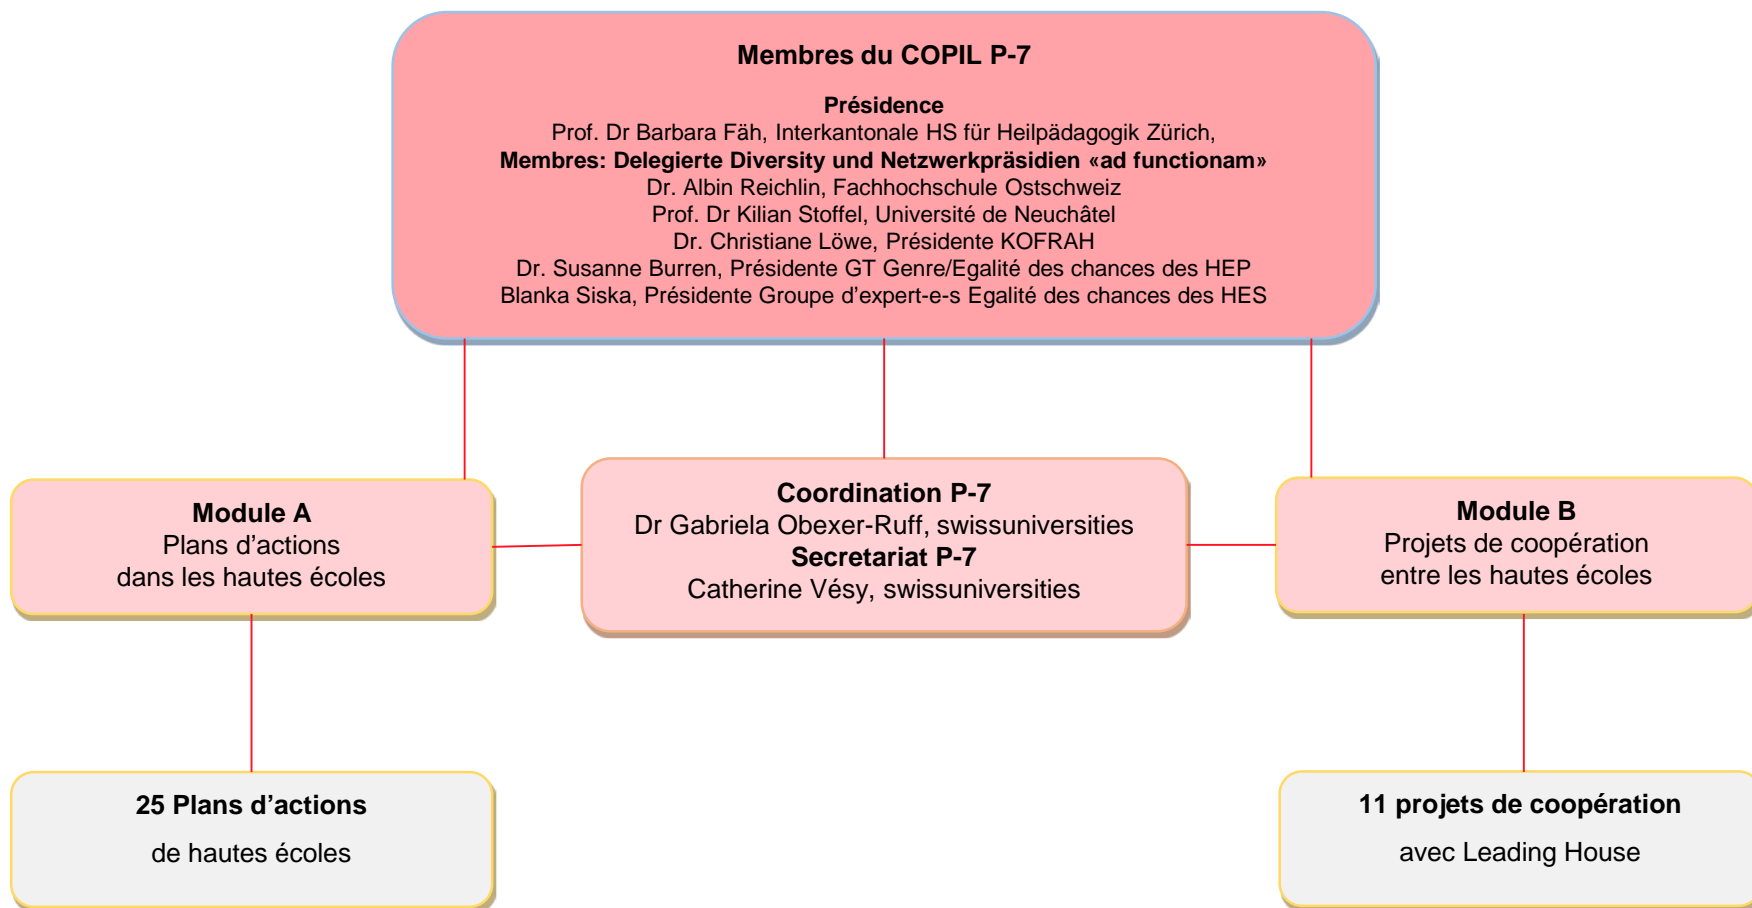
Membres du COPIL P-7

Présidence
Prof. Dr Barbara Fäh, Interkantonale HS für Heilpädagogik Zürich,
Membres: Delegierte Diversity und Netzwerkpräsidien «ad functionam»
Dr. Albin Reichlin, Fachhochschule Ostschweiz
Prof. Dr Kilian Stoffel, Université de Neuchâtel
Dr. Christiane Löwe, Présidente KOFRAH
Dr. Susanne Burren, Présidente GT Genre/Egalité des chances des HEP
Blanka Siska, Présidente Groupe d'expert-e-s Egalité des chances des HES

Module A
Plans d'actions
dans les hautes écoles

Coordination P-7
Dr Gabriela Obexer-Ruff, swissuniversities
Secretariat P-7
Catherine Vésy, swissuniversities

Module B
Projets de coopération
entre les hautes écoles

25 Plans d'actions
de hautes écoles

11 projets de coopération
avec Leading House